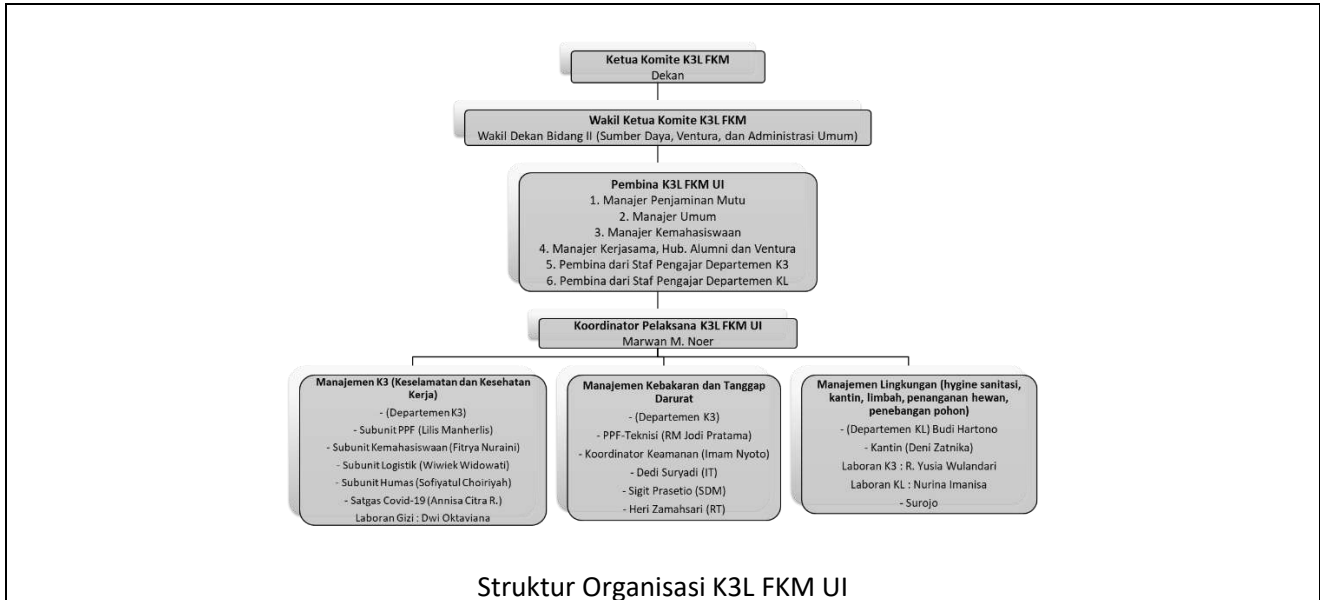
Ketua Komite K3L FKM
Dekan

Wakil Ketua Komite K3L FKM
Wakil Dekan Bidang II (Sumber Daya, Ventura, dan Administrasi Umum)

Pembina K3L FKM UI
1. Manajer Penjaminan Mutu
2. Manajer Umum
3. Manajer Kemahasiswaan
4. Manajer Kerjasama, Hub. Alumni dan Ventura
5. Pembina dari Staf Pengajar Departemen K3
6. Pembina dari Staf Pengajar Departemen KL

Koordinator Pelaksana K3L FKM UI
Marwan M. Noer

Manajemen K3 (Keselamatan dan Kesehatan Kerja)
- (Departemen K3)
- Subunit PPF (Lilis Manherlis)
- Subunit Kemahasiswaan (Fitrya Nuraini)
- Subunit Logistik (Wiwiek Widowati)
- Subunit Humas (Sofiyatul Choiriyah)
- Satgas Covid-19 (Annisa Citra R.)
Laboran Gizi : Dwi Oktaviana

Manajemen Kebakaran dan Tanggap Darurat
- (Departemen K3)
- PPF-Teknisi (RM Jodi Pratama)
- Koordinator Keamanan (Imam Nyoto)
- Dedi Suryadi (IT)
- Sigit Prasetio (SDM)
- Heri Zamahsari (RT)

Manajemen Lingkungan (hygine sanitasi, kantin, limbah, penanganan hewan, penebangan pohon)
- (Departemen KL) Budi Hartono
- Kantin (Deni Zatnika)
Laboran K3 : R. Yusia Wulandari
Laboran KL : Nurina Imanisa
- Surojo

Struktur Organisasi K3L FKM UI